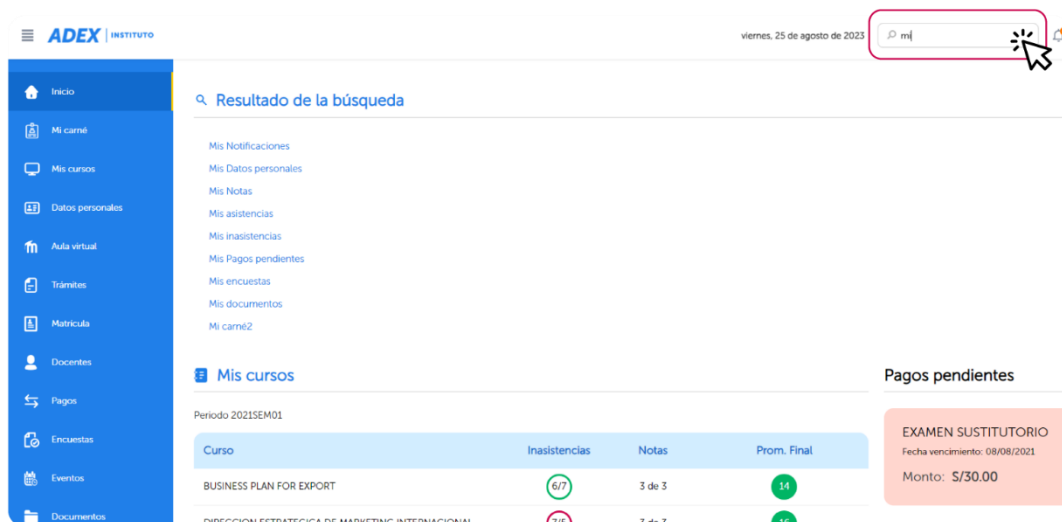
ADEX | INSTITUTO

viernes, 25 de agosto de 2023

mi

Inicio
Mi carné
Mis cursos
Datos personales
Aula virtual
Trámites
Matrícula
Docentes
Pagos
Encuestas
Eventos
Documentos

Resultado de la búsqueda

Mis Notificaciones
Mis Datos personales
Mis Notas
Mis asistencias
Mis inasistencias
Mis Pagos pendientes
Mis encuestas
Mis documentos
Mi carné2

Mis cursos

Periodo 2021SEM01

| Curso | Inasistencias | Notas | Prom. Final |
|---|---|---|---|
| BUSINESS PLAN FOR EXPORT | 6/7 | 3 de 3 | 14 |
| DIRECCION ESTRATEGICA DE MARKETING INTERNACIONAL | 7/5 | 3 de 3 | 16 |

Pagos pendientes

EXAMEN SUSTITUTORIO
Fecha vencimiento: 08/08/2021
Monto: S/30.00